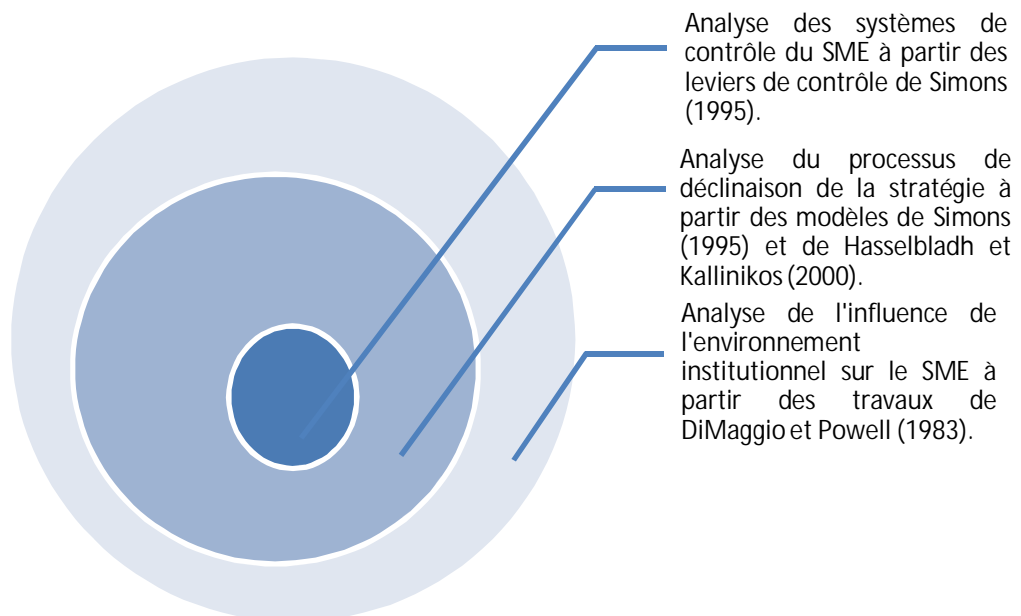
Analyse des systèmes de contrôle du SME à partir des leviers de contrôle de Simons (1995).

Analyse du processus de déclinaison de la stratégie à partir des modèles de Simons (1995) et de Hasselbladh et Kallinikos (2000).

Analyse de l'influence de l'environnement institutionnel sur le SME à partir des travaux de DiMaggio et Powell (1983).